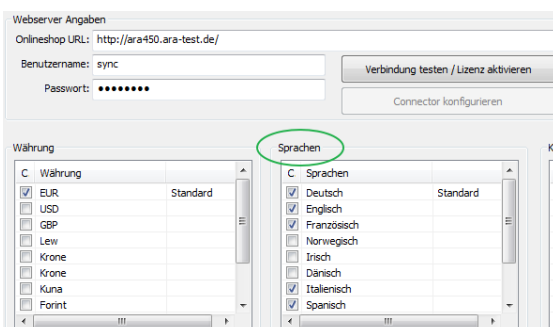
Webserver Angaben

Onlineshop URL: http://ara450.ara-test.de/

Benutzername: sync

Passwort: ••••••••

Verbindung testen / Lizenz aktivieren

Connector konfigurieren

Währung

| C | Währung | |
|---|---|---|
| ☑ | EUR | Standard |
| ☐ | USD | |
| ☐ | GBP | |
| ☐ | Lew | |
| ☐ | Krone | |
| ☐ | Krone | |
| ☐ | Kuna | |
| ☐ | Forint | |

Sprachen

| C | Sprachen | |
|---|---|---|
| ☑ | Deutsch | Standard |
| ☑ | Englisch | |
| ☑ | Französisch | |
| ☐ | Norwegisch | |
| ☐ | Irisch | |
| ☐ | Dänisch | |
| ☑ | Italienisch | |
| ☑ | Spanisch | |

K